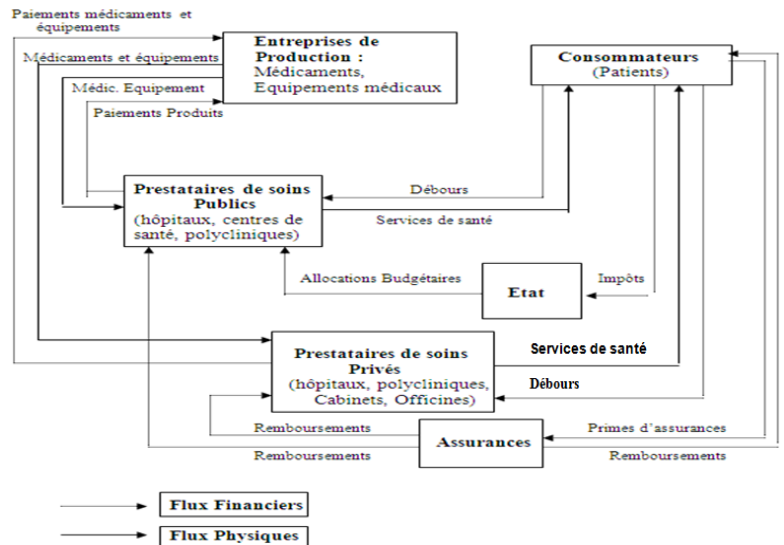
Paiements médicaments et équipements

Médicaments et équipements

Entreprises de Production : Médicaments, Equipements médicaux

Médic. Equipement

Paiements Produits

Consommateurs (Patients)

Prestataires de soins Publics (hôpitaux, centres de santé, polycliniques)

Débours

Services de santé

Allocations Budgétaires

Etat

Impôts

Prestataires de soins Privés (hôpitaux, polycliniques, Cabinets, Officines)

Services de santé

Débours

Remboursements

Assurances

Primes d'assurances

Remboursements

Remboursements

Flux Financiers

Flux Physiques